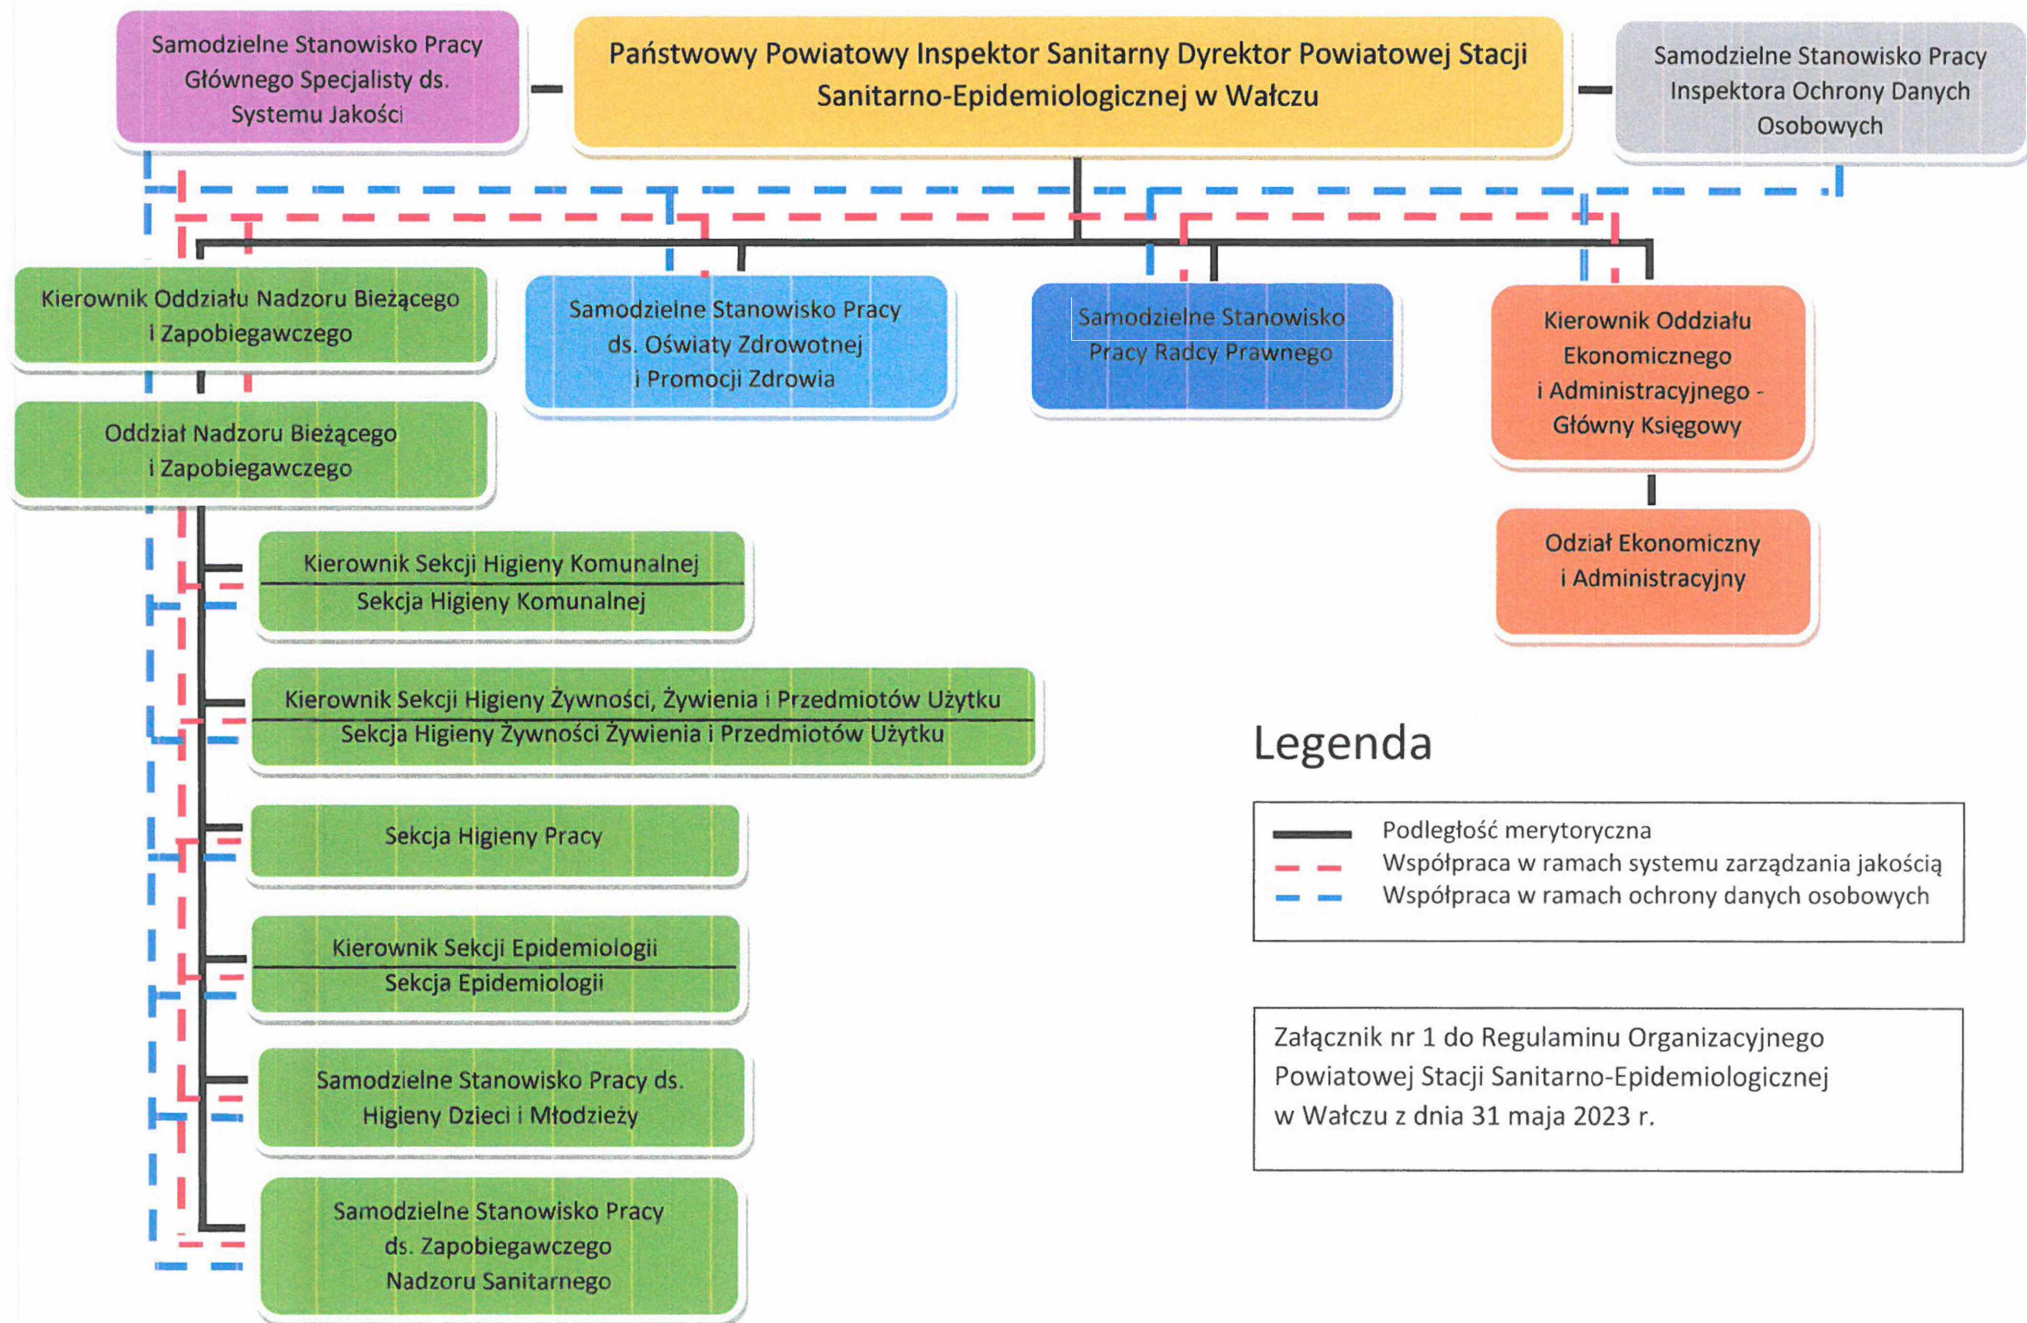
Samodzielne Stanowisko Pracy Głównego Specjalisty ds. Systemu Jakości

Państwowy Powiatowy Inspektor Sanitarny Dyrektor Powiatowej Stacji Sanitarno-Epidemiologicznej w Wałczu

Samodzielne Stanowisko Pracy Inspektora Ochrony Danych Osobowych

Kierownik Oddziału Nadzoru Bieżącego i Zapobiegawczego

Samodzielne Stanowisko Pracy ds. Oświaty Zdrowotnej i Promocji Zdrowia

Samodzielne Stanowisko Pracy Radcy Prawnego

Kierownik Oddziału Ekonomicznego i Administracyjnego - Główny Księgowy

Oddział Nadzoru Bieżącego i Zapobiegawczego

Odział Ekonomiczny i Administracyjny

Kierownik Sekcji Higieny Komunalnej
Sekcja Higieny Komunalnej

Kierownik Sekcji Higieny Żywności, Żywienia i Przedmiotów Użytku
Sekcja Higieny Żywności Żywienia i Przedmiotów Użytku

Sekcja Higieny Pracy

Kierownik Sekcji Epidemiologii
Sekcja Epidemiologii

Samodzielne Stanowisko Pracy ds. Higieny Dzieci i Młodzieży

Samodzielne Stanowisko Pracy ds. Zapobiegawczego Nadzoru Sanitarnego

Legenda

Podległość merytoryczna
Współpraca w ramach systemu zarządzania jakością
Współpraca w ramach ochrony danych osobowych

Załącznik nr 1 do Regulaminu Organizacyjnego Powiatowej Stacji Sanitarno-Epidemiologicznej w Wałczu z dnia 31 maja 2023 r.